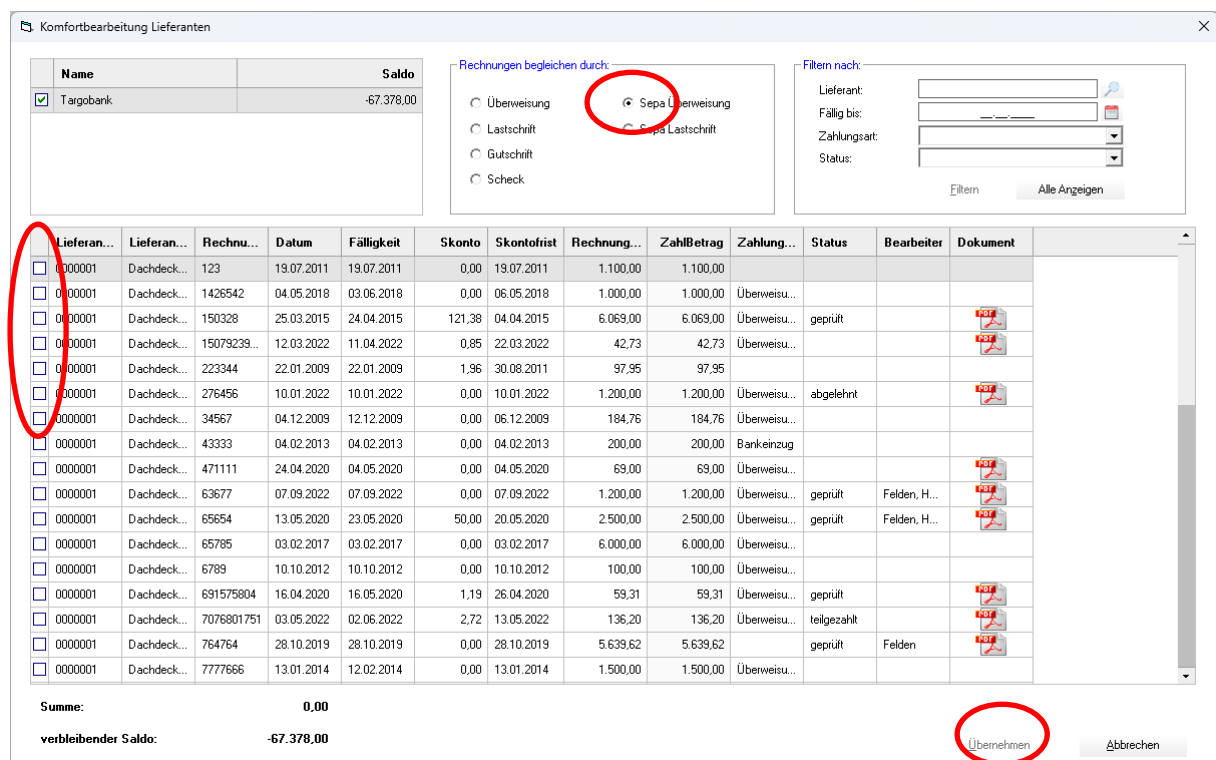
Komfortbearbeitung Lieferanten

| | Name | Saldo |
|---|---|---|
| ☑ | Targobank | -67.378,00 |

Rechnungen begleichen durch:
Überweisung
Sepa Überweisung
Lastschrift
Sepa Lastschrift
Gutschrift
Scheck

Filtern nach:
Lieferant:
Fällig bis: __.__.____
Zahlungsart:
Status:
Filtern
Alle Anzeigen

| | Lieferan... | Lieferan... | Rechnu... | Datum | Fälligkeit | Skonto | Skontofrist | Rechnung... | ZahlBetrag | Zahlung... | Status | Bearbeiter | Dokument |
|---|---|---|---|---|---|---|---|---|---|---|---|---|---|
| ☐ | 0000001 | Dachdeck... | 123 | 19.07.2011 | 19.07.2011 | 0,00 | 19.07.2011 | 1.100,00 | 1.100,00 | | | | |
| ☐ | 0000001 | Dachdeck... | 1426542 | 04.05.2018 | 03.06.2018 | 0,00 | 06.05.2018 | 1.000,00 | 1.000,00 | Überweisu... | | | |
| ☐ | 0000001 | Dachdeck... | 150328 | 25.03.2015 | 24.04.2015 | 121,38 | 04.04.2015 | 6.069,00 | 6.069,00 | Überweisu... | geprüft | | PDF |
| ☐ | 0000001 | Dachdeck... | 15079239... | 12.03.2022 | 11.04.2022 | 0,85 | 22.03.2022 | 42,73 | 42,73 | Überweisu... | | | PDF |
| ☐ | 0000001 | Dachdeck... | 223344 | 22.01.2009 | 22.01.2009 | 1,96 | 30.08.2011 | 97,95 | 97,95 | | | | |
| ☐ | 0000001 | Dachdeck... | 276456 | 10.01.2022 | 10.01.2022 | 0,00 | 10.01.2022 | 1.200,00 | 1.200,00 | Überweisu... | abgelehnt | | PDF |
| ☐ | 0000001 | Dachdeck... | 34567 | 04.12.2009 | 12.12.2009 | 0,00 | 06.12.2009 | 184,76 | 184,76 | Überweisu... | | | |
| ☐ | 0000001 | Dachdeck... | 43333 | 04.02.2013 | 04.02.2013 | 0,00 | 04.02.2013 | 200,00 | 200,00 | Bankeinzug | | | |
| ☐ | 0000001 | Dachdeck... | 471111 | 24.04.2020 | 04.05.2020 | 0,00 | 04.05.2020 | 69,00 | 69,00 | Überweisu... | | | PDF |
| ☐ | 0000001 | Dachdeck... | 63677 | 07.09.2022 | 07.09.2022 | 0,00 | 07.09.2022 | 1.200,00 | 1.200,00 | Überweisu... | geprüft | Felden, H... | PDF |
| ☐ | 0000001 | Dachdeck... | 65654 | 13.05.2020 | 23.05.2020 | 50,00 | 20.05.2020 | 2.500,00 | 2.500,00 | Überweisu... | geprüft | Felden, H... | PDF |
| ☐ | 0000001 | Dachdeck... | 65785 | 03.02.2017 | 03.02.2017 | 0,00 | 03.02.2017 | 6.000,00 | 6.000,00 | Überweisu... | | | |
| ☐ | 0000001 | Dachdeck... | 6789 | 10.10.2012 | 10.10.2012 | 0,00 | 10.10.2012 | 100,00 | 100,00 | Überweisu... | | | |
| ☐ | 0000001 | Dachdeck... | 691575804 | 16.04.2020 | 16.05.2020 | 1,19 | 26.04.2020 | 59,31 | 59,31 | Überweisu... | geprüft | | PDF |
| ☐ | 0000001 | Dachdeck... | 7076801751 | 03.05.2022 | 02.06.2022 | 2,72 | 13.05.2022 | 136,20 | 136,20 | Überweisu... | teilgezahlt | | PDF |
| ☐ | 0000001 | Dachdeck... | 764764 | 28.10.2019 | 28.10.2019 | 0,00 | 28.10.2019 | 5.639,62 | 5.639,62 | | geprüft | Felden | PDF |
| ☐ | 0000001 | Dachdeck... | 7777666 | 13.01.2014 | 12.02.2014 | 0,00 | 13.01.2014 | 1.500,00 | 1.500,00 | Überweisu... | | | |

Summe: 0,00
verbleibender Saldo: -67.378,00

Übernehmen
Abbrechen